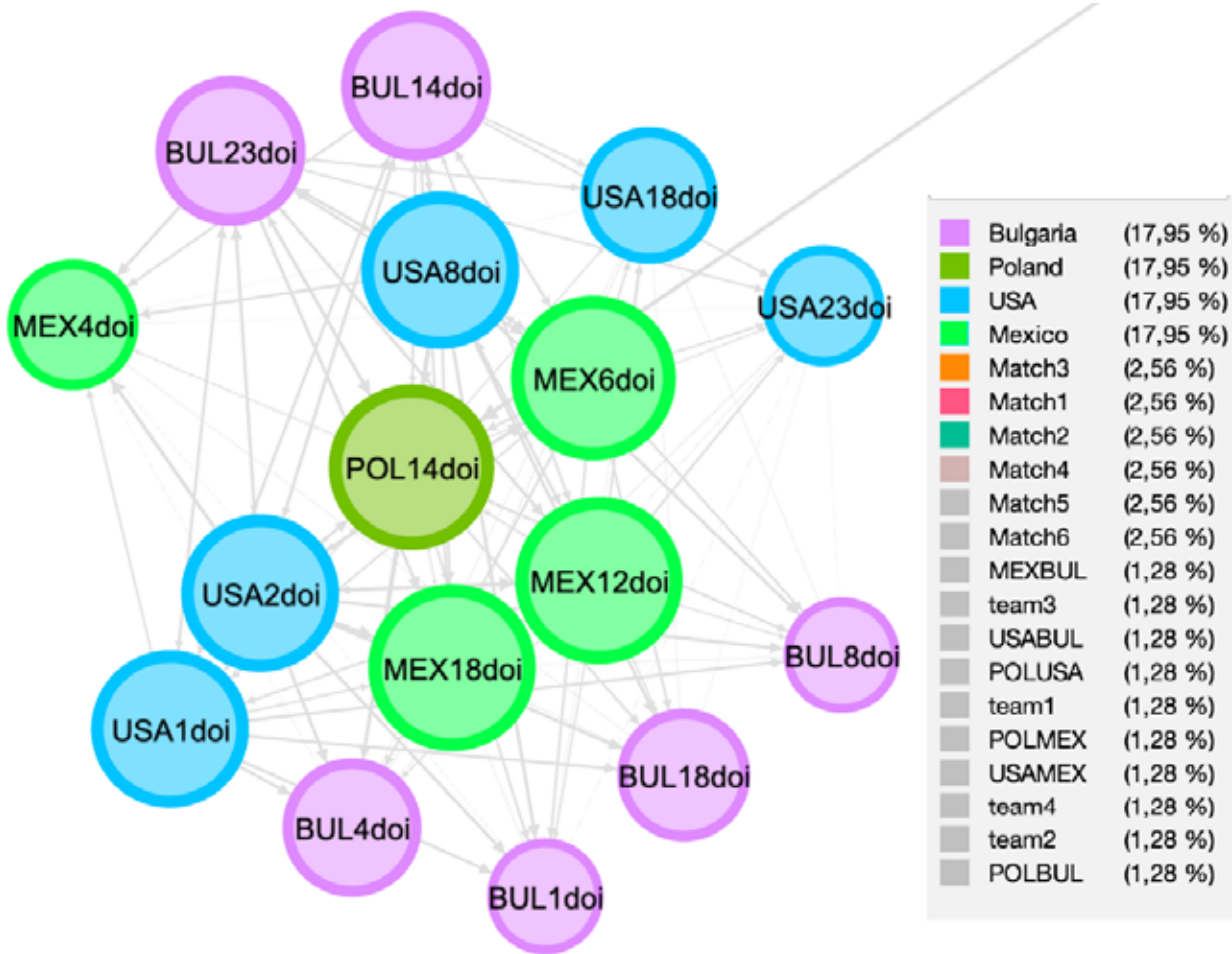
BUL14doi
BUL23doi
USA18doi
USA8doi
USA23doi
MEX4doi
MEX6doi
POL14doi
USA2doi
MEX12doi
MEX18doi
BUL8doi
USA1doi
BUL18doi
BUL4doi
BUL1doi

| | |
|---|---|
| Bulgaria | (17,95 %) |
| Poland | (17,95 %) |
| USA | (17,95 %) |
| Mexico | (17,95 %) |
| Match3 | (2,56 %) |
| Match1 | (2,56 %) |
| Match2 | (2,56 %) |
| Match4 | (2,56 %) |
| Match5 | (2,56 %) |
| Match6 | (2,56 %) |
| MEXBUL | (1,28 %) |
| team3 | (1,28 %) |
| USABUL | (1,28 %) |
| POLUSA | (1,28 %) |
| team1 | (1,28 %) |
| POLMEX | (1,28 %) |
| USAMEX | (1,28 %) |
| team4 | (1,28 %) |
| team2 | (1,28 %) |
| POLBUL | (1,28 %) |